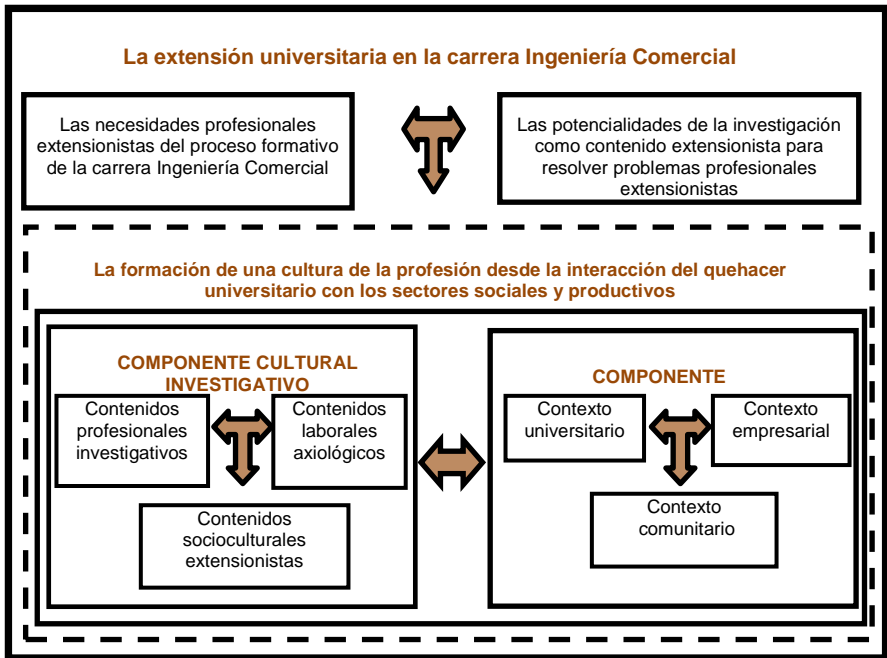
La extensión universitaria en la carrera Ingeniería Comercial

Las necesidades profesionales extensionistas del proceso formativo de la carrera Ingeniería Comercial

Las potencialidades de la investigación como contenido extensionista para resolver problemas profesionales extensionistas

La formación de una cultura de la profesión desde la interacción del quehacer universitario con los sectores sociales y productivos

COMPONENTE CULTURAL INVESTIGATIVO

Contenidos profesionales investigativos

Contenidos laborales axiológicos

Contenidos socioculturales extensionistas

COMPONENTE

Contexto universitario

Contexto empresarial

Contexto comunitario